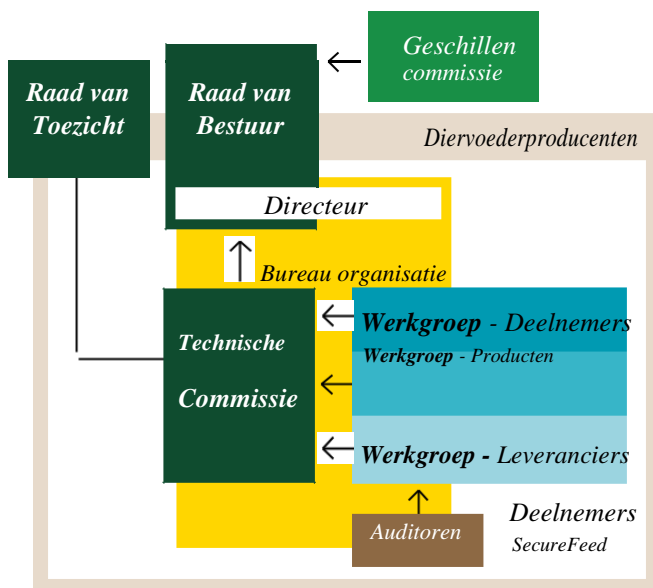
Raad van Toezicht

Raad van Bestuur

Geschillen commissie

Ddiervoederproducenten

Directeur

Bureau organisatie

Technische Commissie

Werkgroep - Deelnemers

Werkgroep - Producten

Werkgroep - Leveranciers

Auditoren

Deelnemers SecureFeed